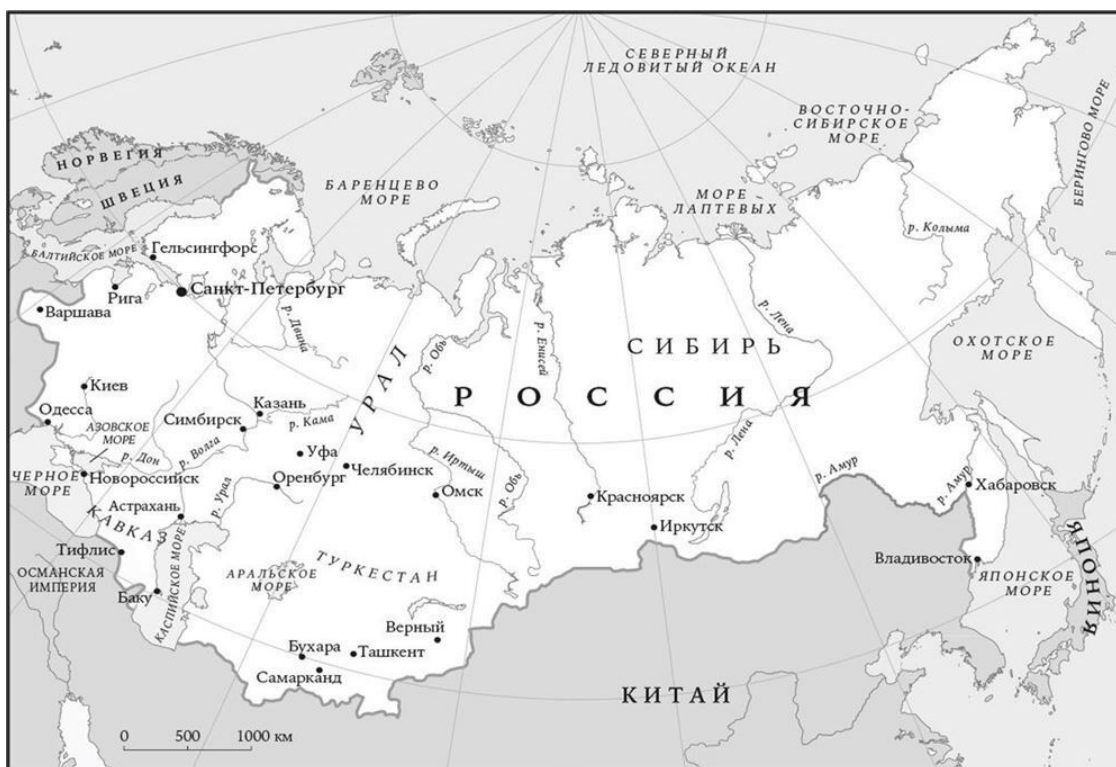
СЕВЕРНЫЙ ЛЕДОВИТЫЙ ОКЕАН

ВОСТОЧНО-СИБИРСКОЕ МОРЕ

БЕРИНГОВО МОРЕ

НОРВЕГИЯ

ШВЕЦИЯ

БАРЕНЦЕВО МОРЕ

МОРЕ ЛАПТЕВЫХ

р. Колыма

БАЛТИЙСКОЕ МОРЕ

Гельсингфорс

Рига

Санкт-Петербург

Варшава

р. Двина

р. Обь

р. Енисей

р. Лена

СИБИРЬ

ОХОТСКОЕ МОРЕ

Киев

УРАЛ

Одесса

Казань

Симбирск

р. Кама

РОССИЯ

АЗОВСКОЕ МОРЕ

р. Дон

р. Волга

Уфа

р. Иртыш

р. Лена

р. Амур

р. Амур

ЧЕРНОЕ МОРЕ

Новороссийск

Челябинск

Оренбург

Омск

р. Обь

Красноярск

Хабаровск

Астрахань

р. Урал

Иркутск

КАВКАЗ

Тифлис

КАСПИЙСКОЕ МОРЕ

ТУРКЕСТАН

Владивосток

ОСМАНСКАЯ ИМПЕРИЯ

АРАЛЬСКОЕ МОРЕ

ЯПОНСКОЕ МОРЕ

Баку

ЯПОНИЯ

Верный

Бухара

Ташкент

Самарканд

КИТАЙ

0 500 1000 км